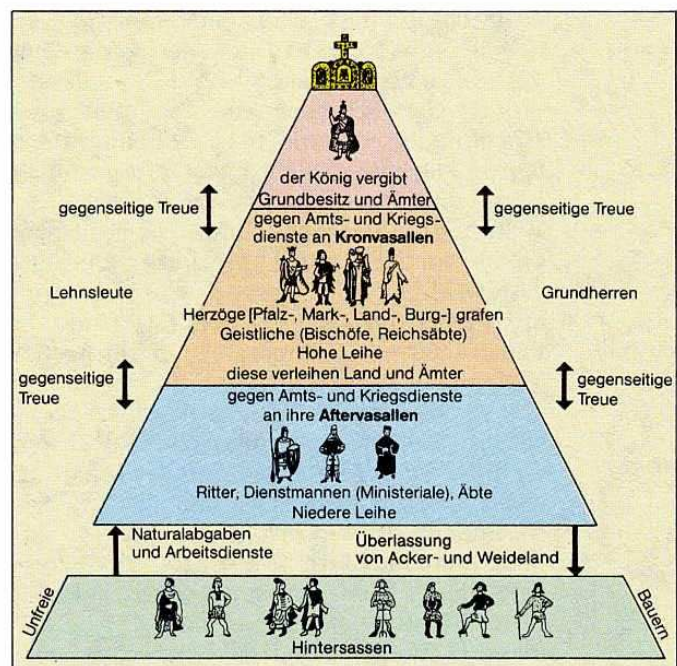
der König vergibt Grundbesitz und Ämter

gegenseitige Treue

gegenseitige Treue

gegen Amts- und Kriegsdienste an **Kronvasallen**

Lehnsleute

Grundherren

Herzöge [Pfalz-, Mark-, Land-, Burg-] grafen
Geistliche (Bischöfe, Reichsäbte)
Hohe Leihe
diese verleihen Land und Ämter

gegenseitige Treue

gegenseitige Treue

gegen Amts- und Kriegsdienste an ihre **Aftervasallen**

Ritter, Dienstmannen (Ministeriale), Äbte
Niedere Leihe

Naturalabgaben und Arbeitsdienste

Überlassung von Acker- und Weideland

Unfreie

Bauern

Hintersassen